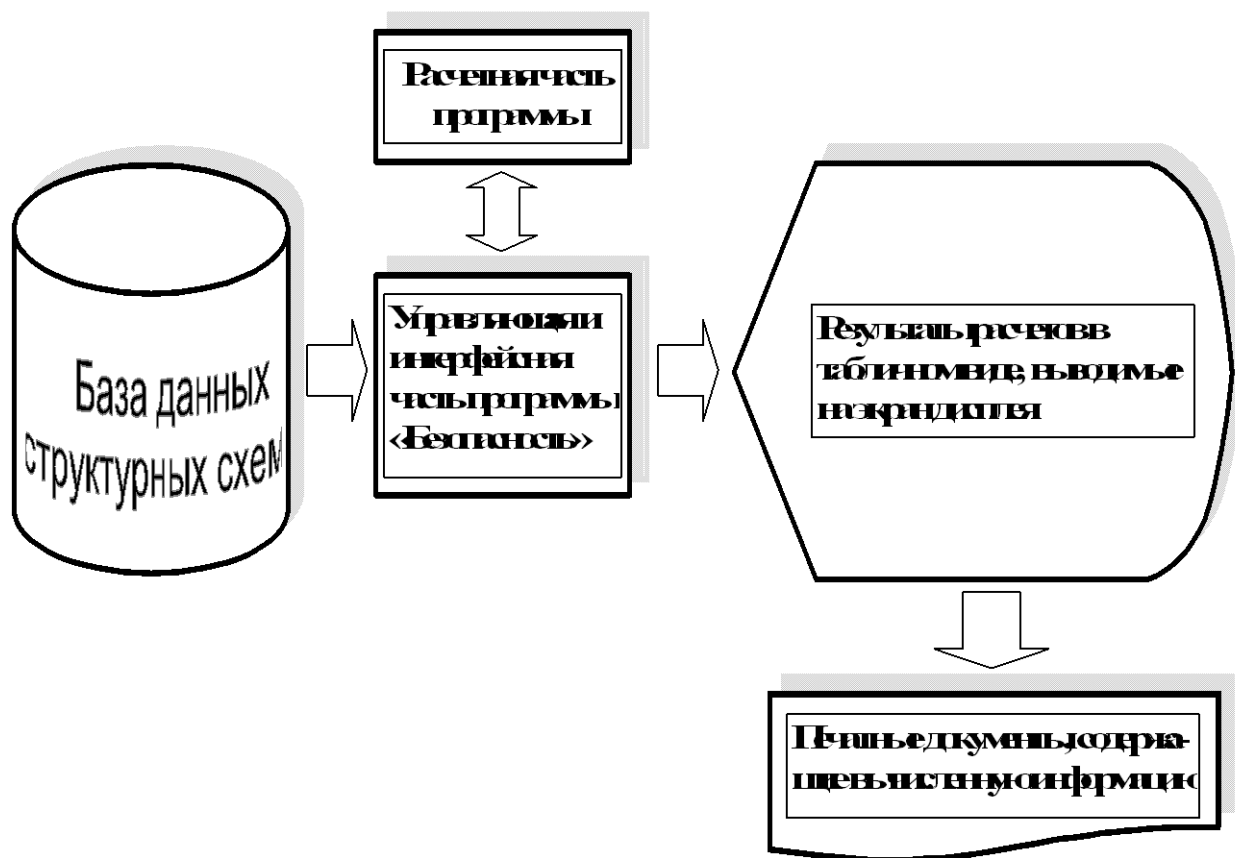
Расчетная часть программы

База данных структурных схем

Управляющая и интерфейсная части программы «Безопасность»

Результаты расчетов в табличном виде, выводимые на экран дисплея

Печатные документы, содержащие вычисленную информацию